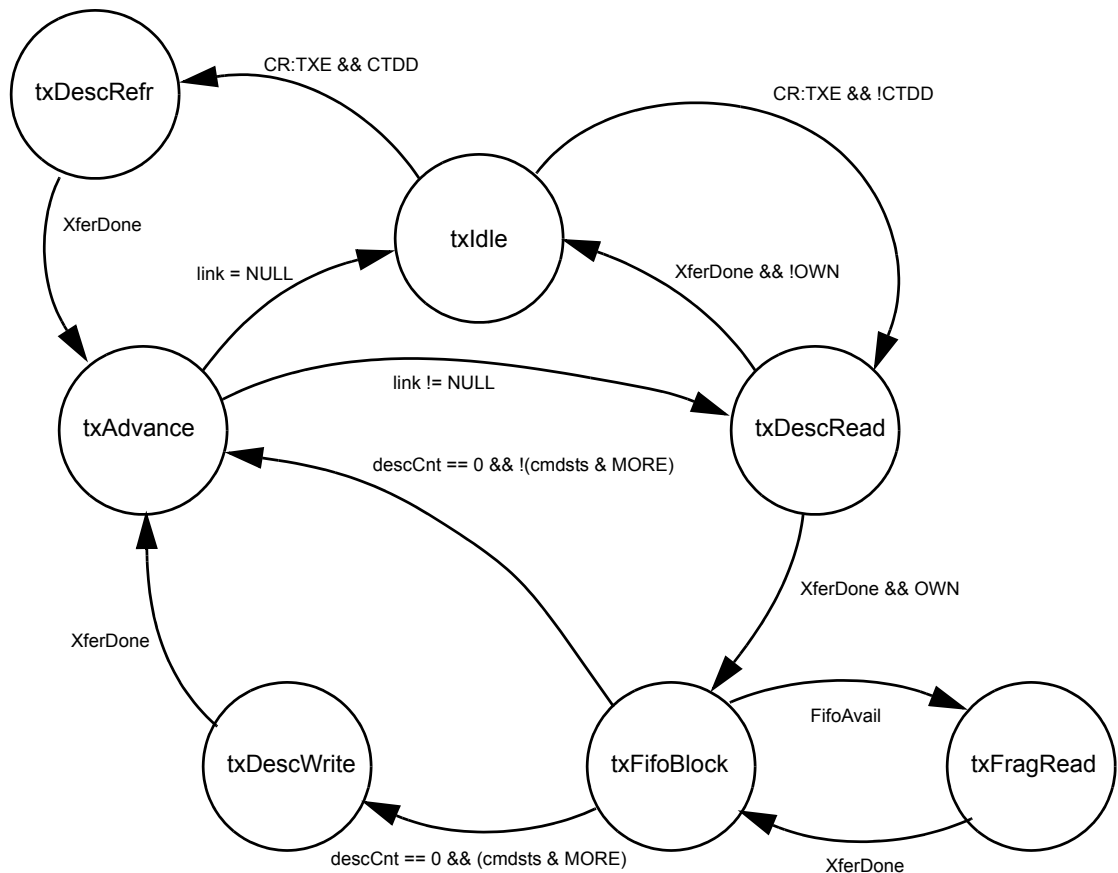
txDescRefr

CR:TXE && CTDD

CR:TXE && !CTDD

XferDone

txIdle

link = NULL

XferDone && !OWN

link != NULL

txAdvance

txDescRead

descCnt == 0 && !(cmdsts & MORE)

XferDone && OWN

XferDone

FifoAvail

txDescWrite

txFifoBlock

txFragRead

descCnt == 0 && (cmdsts & MORE)

XferDone